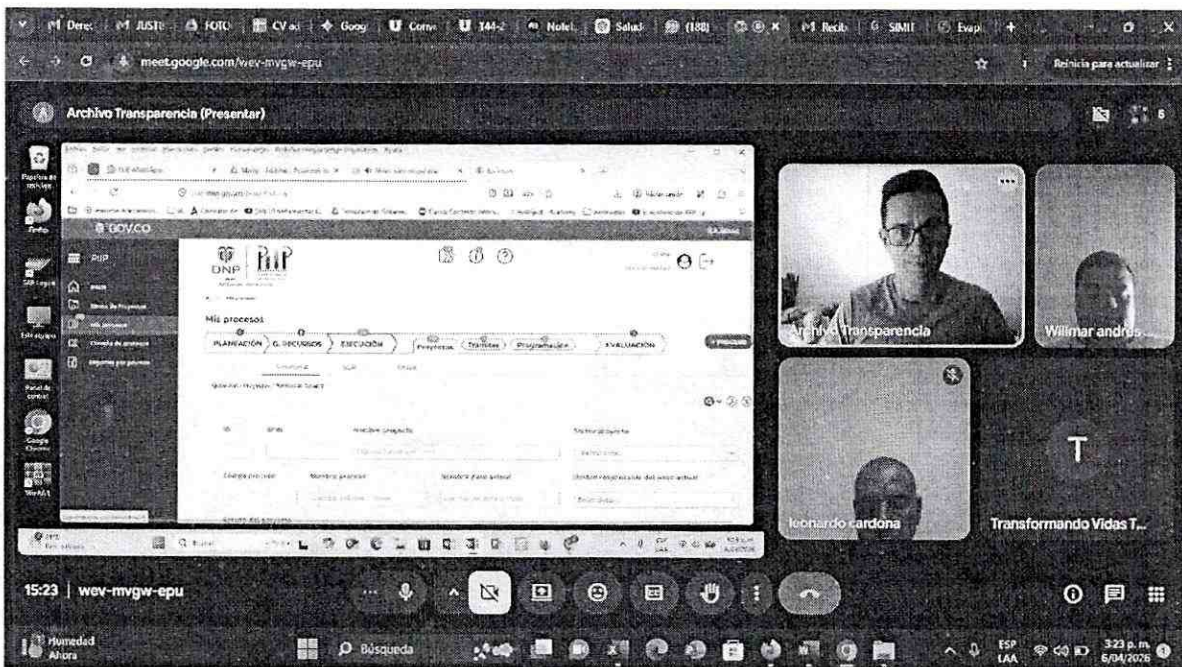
M Derec | M JUSTI | FOTO | CV ai | Goog | Conv | 144-2 | Notel | Salud | (188) | M Recib | SIMIT | Evap | +

meet.google.com/wev-mvgw-epu

Reinicia para actualizar

Archivo Transparencia (Presentar)

6

Papelera de reciclaje

Firefox

SAP Logon

Este equipo

Panel de control

Google Chrome

WinRAR

GOV.CO

PIIP

DNP

Mis procesos

PLANEACIÓN | G. RECURSOS | EJECUCIÓN | Proyectos | Trámites | Programación | EVALUACIÓN

ID | BPIN | Nombre proyecto | Sector proyecto

Código proceso | Nombre proceso | Nombre paso actual | Unidad responsable del paso actual

Archivo Transparencia

Wilmar andres ...

leonardo cardona

T

Transformando Vidas T...

15:23 | wev-mvgw-epu

Humedad
Ahora

Búsqueda

ESP
LAA

3:23 p. m.
6/04/2026